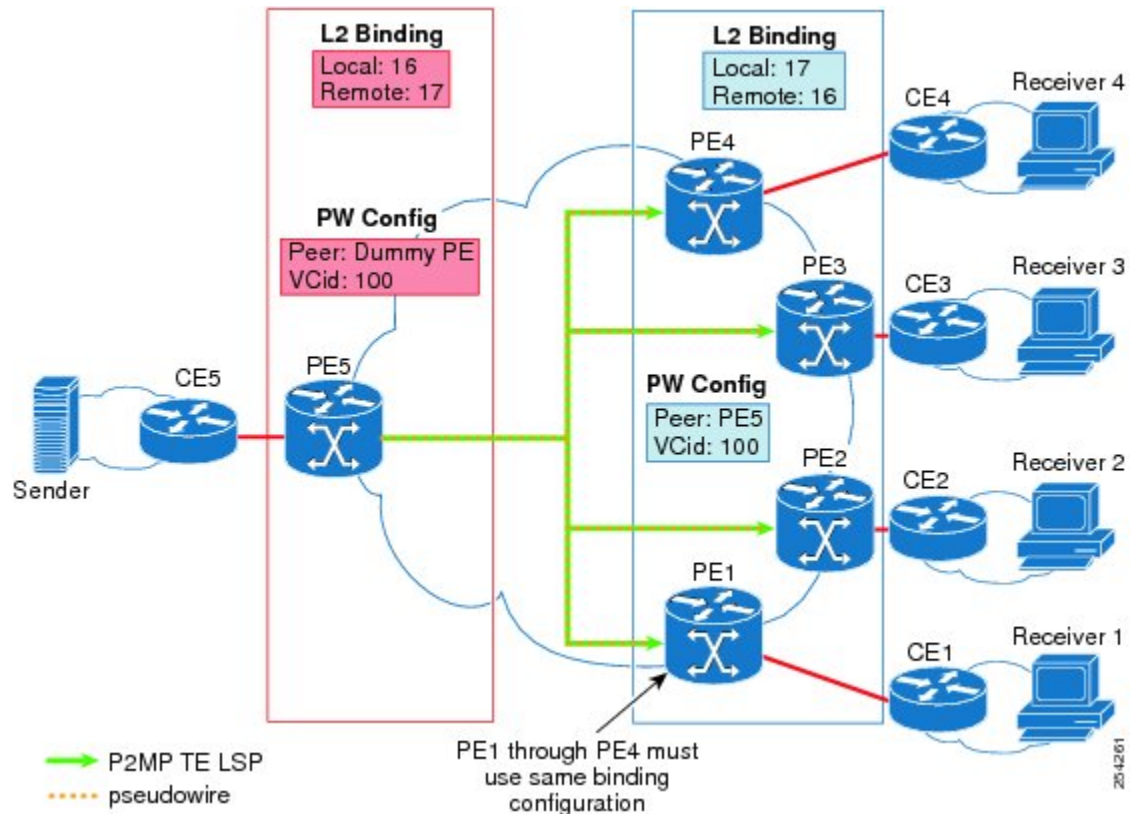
L2 Binding
Local: 16
Remote: 17

PW Config
Peer: Dummy PE
VCid: 100

L2 Binding
Local: 17
Remote: 16

PW Config
Peer: PE5
VCid: 100

Sender
CE5
PE5
PE4
PE3
PE2
PE1
CE4
CE3
CE2
CE1
Receiver 4
Receiver 3
Receiver 2
Receiver 1

PE1 through PE4 must use same binding configuration

P2MP TE LSP
pseudowire

254261